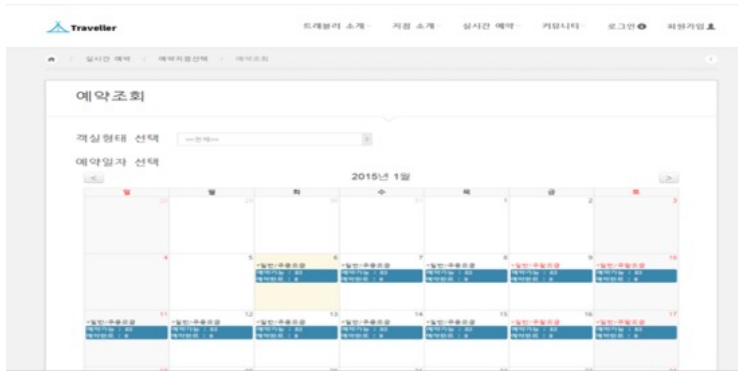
Traveller

트래블러 소개 지점 소개 실시간 예약 커뮤니티 로그인 회원가입

실시간 예약 / 예약지점선택 / 예약조회

예약조회

객실형태 선택 --전체--

예약일자 선택

2015년 1월

| 일 | 월 | 화 | 수 | 목 | 금 | 토 |
|---|---|---|---|---|---|---|
| 28 | 29 | 30 | 31 | 1 | 2 | 3 |
| 4 | 5 | 6 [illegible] | 7 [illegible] | 8 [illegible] | 9 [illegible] | 10 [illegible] |
| 11 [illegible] | 12 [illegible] | 13 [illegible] | 14 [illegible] | 15 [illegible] | 16 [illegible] | 17 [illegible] |